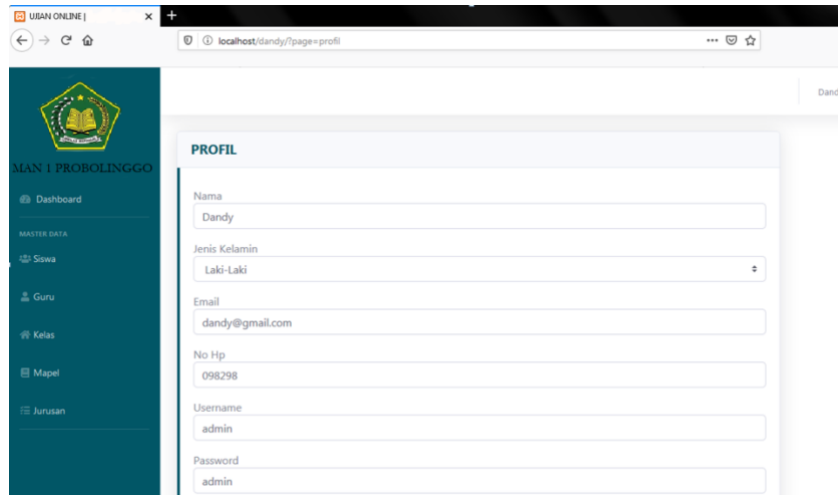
UJIAN ONLINE |
localhost/dandy/?page=profil
Dand
MAN 1 PROBOLINGGO
Dashboard
MASTER DATA
Siswa
Guru
Kelas
Mapel
Jurusan
PROFIL
Nama
Dandy
Jenis Kelamin
Laki-Laki
Email
dandy@gmail.com
No Hp
098298
Username
admin
Password
admin